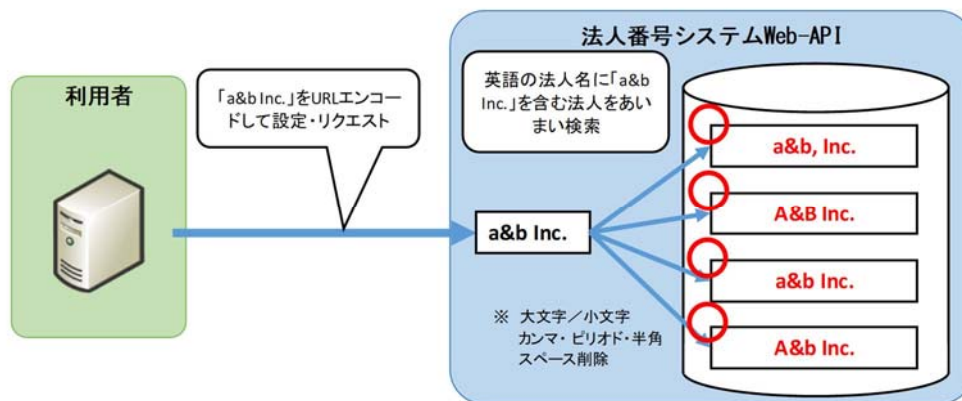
法人番号システムWeb-API

利用者

「a&b Inc.」をURLエンコードして設定・リクエスト

英語の法人名に「a&b Inc.」を含む法人をあいまい検索

a&b Inc.

a&b, Inc.

A&B Inc.

a&b Inc.

A&b Inc.

※ 大文字／小文字
カンマ・ピリオド・半角スペース削除